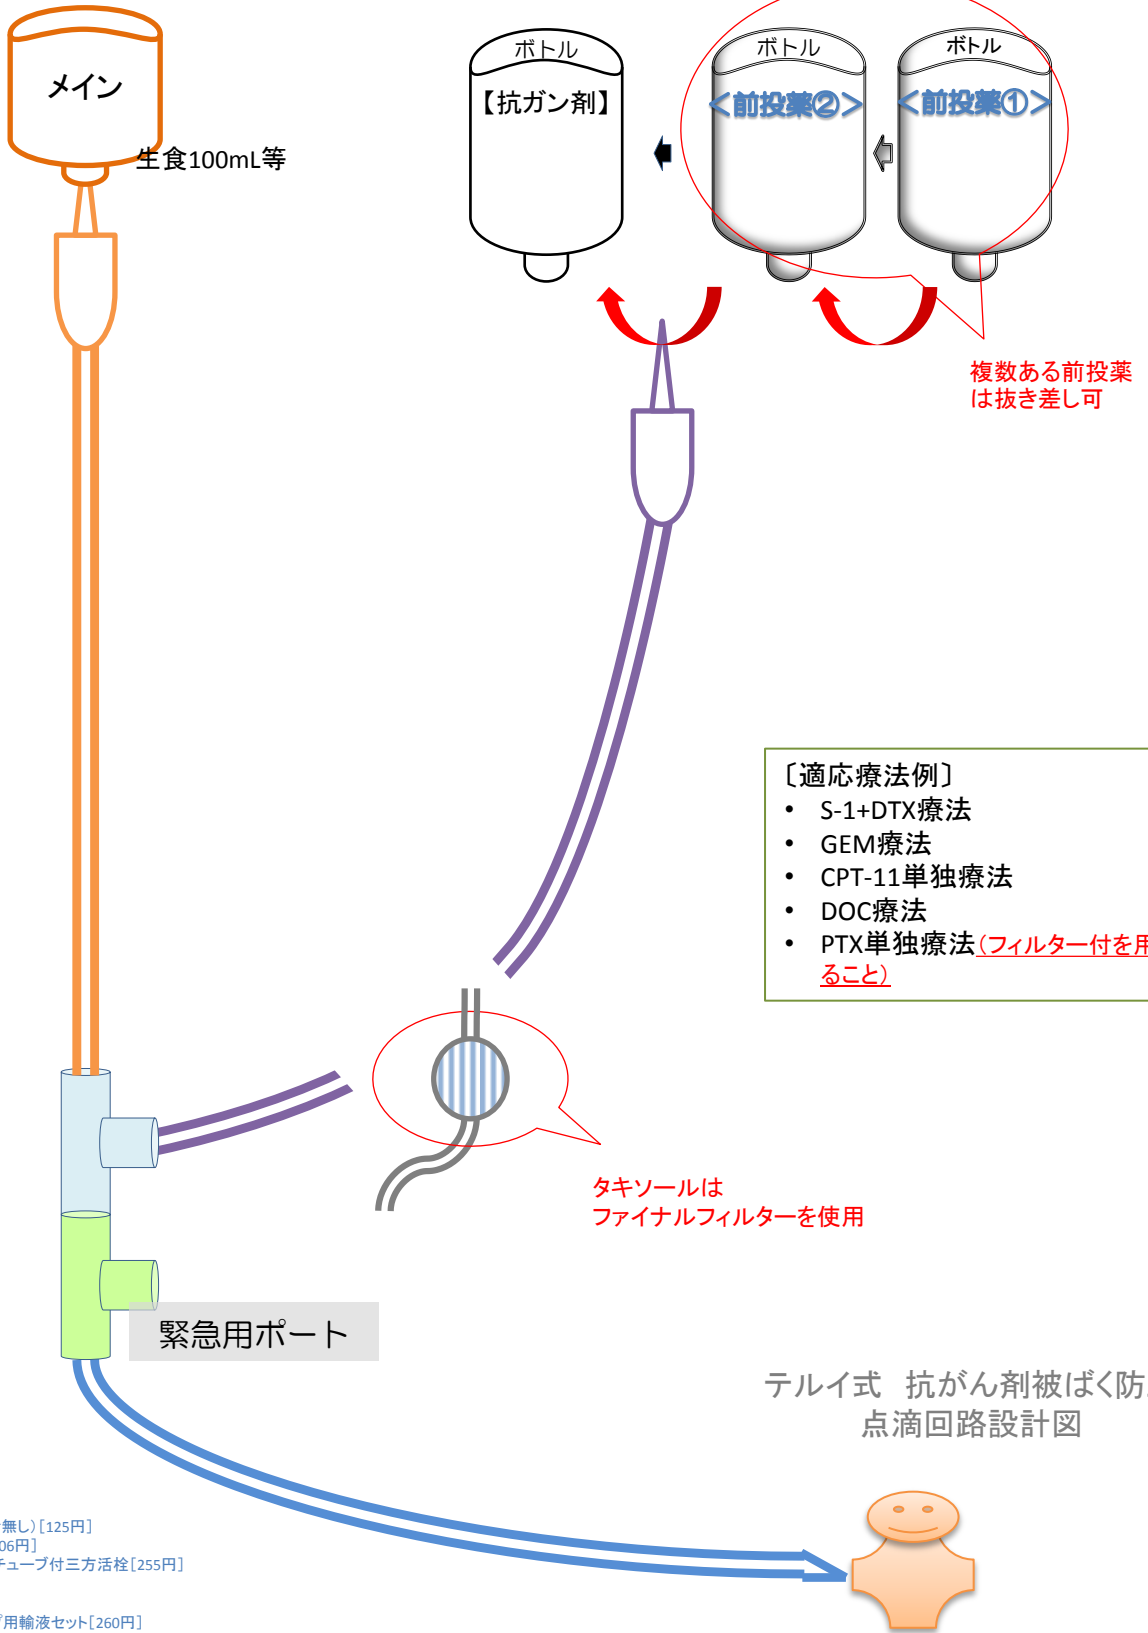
メイン

生食100mL等

ボトル
【抗ガン剤】

ボトル
<前投薬②>

ボトル
<前投薬①>

複数ある前投薬
は抜き差し可

〔適応療法例〕
• S-1+DTX療法
• GEM療法
• CPT-11単独療法
• DOC療法
• PTX単独療法(フィルター付を用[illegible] ること)

タキソールは
ファイナルフィルターを使用

緊急用ポート

テルイ式 抗がん剤被ばく防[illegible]
点滴回路設計図

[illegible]無し)[125円]
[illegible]06円]
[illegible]チューブ付三方活栓[255円]

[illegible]用輸液セット[260円]